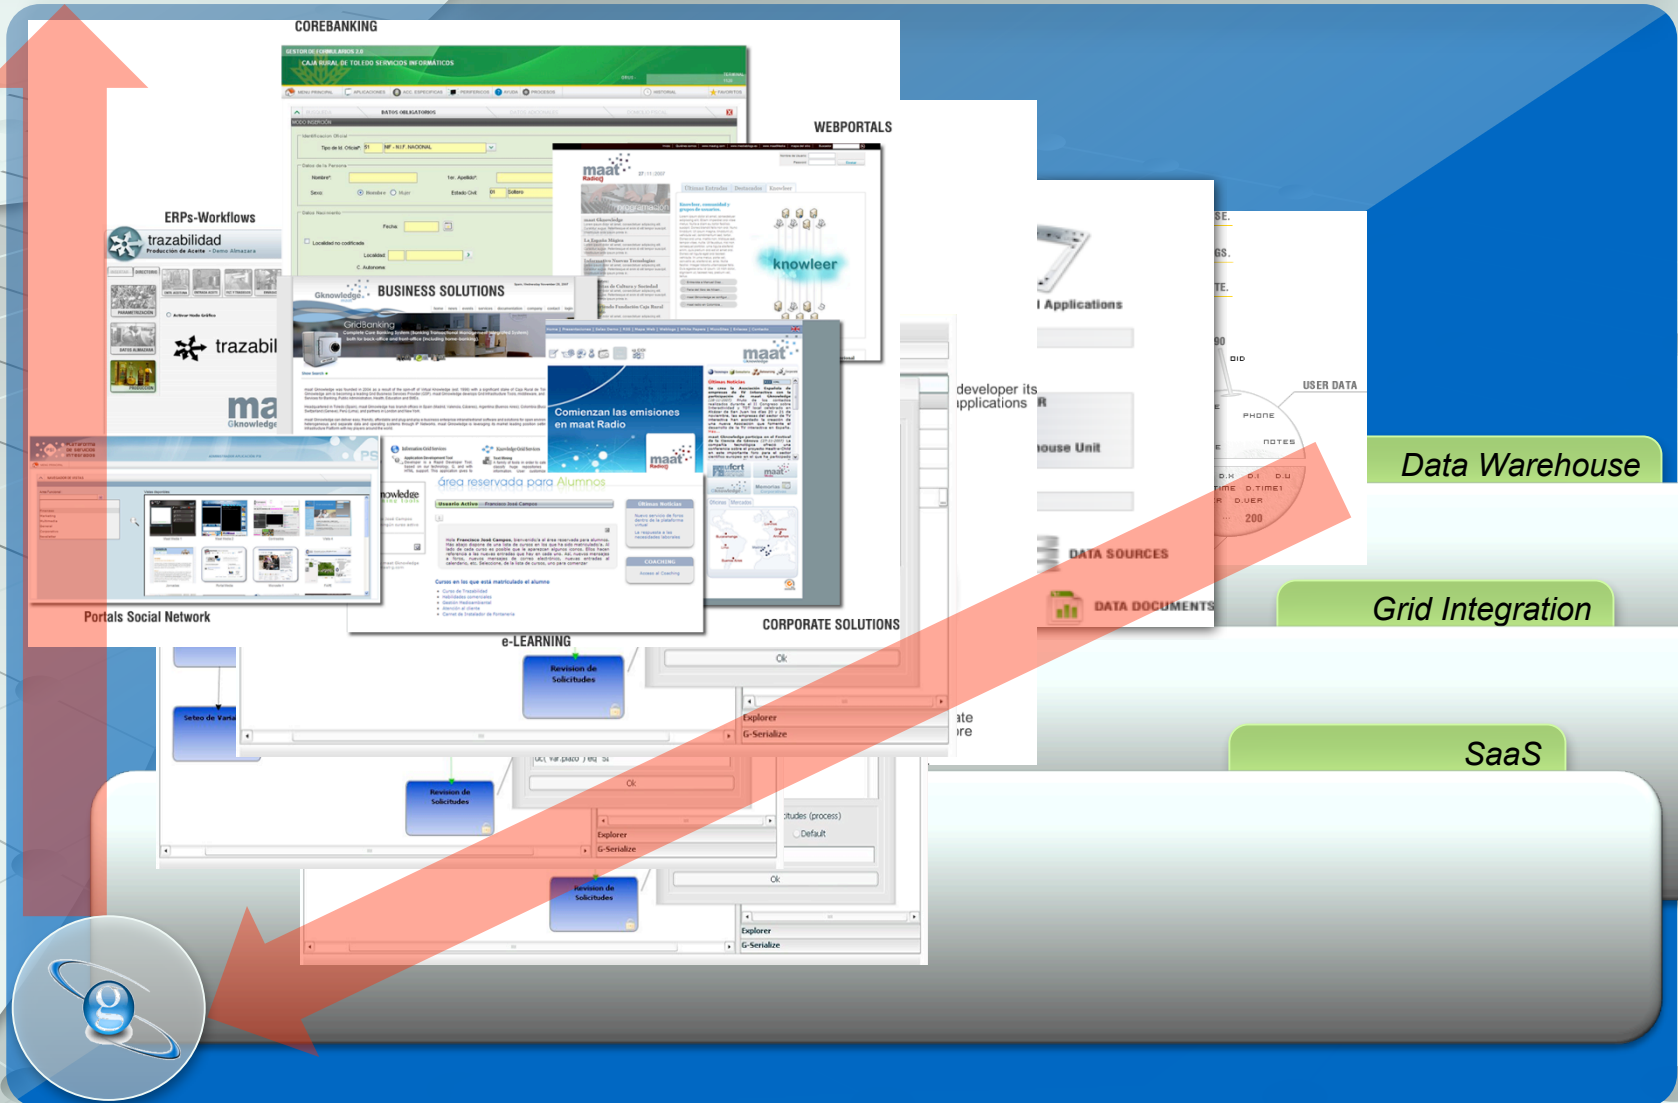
COREBANKING

GESTOR DE FORMULARIOS 2.0
CAJA RURAL DE TOLEDO SERVICIOS INFORMÁTICOS

WEBPORTALS

ERPs-Workflows

trazabilidad
Producción de Aceite · Demo Almazara

trazabil

BUSINESS SOLUTIONS

GridBanking

maat

knowleer

Comienzan las emisiones en maat Radio

área reservada para Alumnos

Portals Social Network

e-LEARNING

CORPORATE SOLUTIONS

Revision de Solicitudes

Seteo de Varia

Revision de Solicitudes

Revision de Solicitudes

Ok

Ok

Ok

Explorer
G-Serialize

Explorer
G-Serialize

Explorer
G-Serialize

Default

developer its
applications

Applications

ouse Unit

DATA SOURCES

DATA DOCUMENTS

USER DATA

PHONE

NOTES

200

Data Warehouse

Grid Integration

SaaS

g